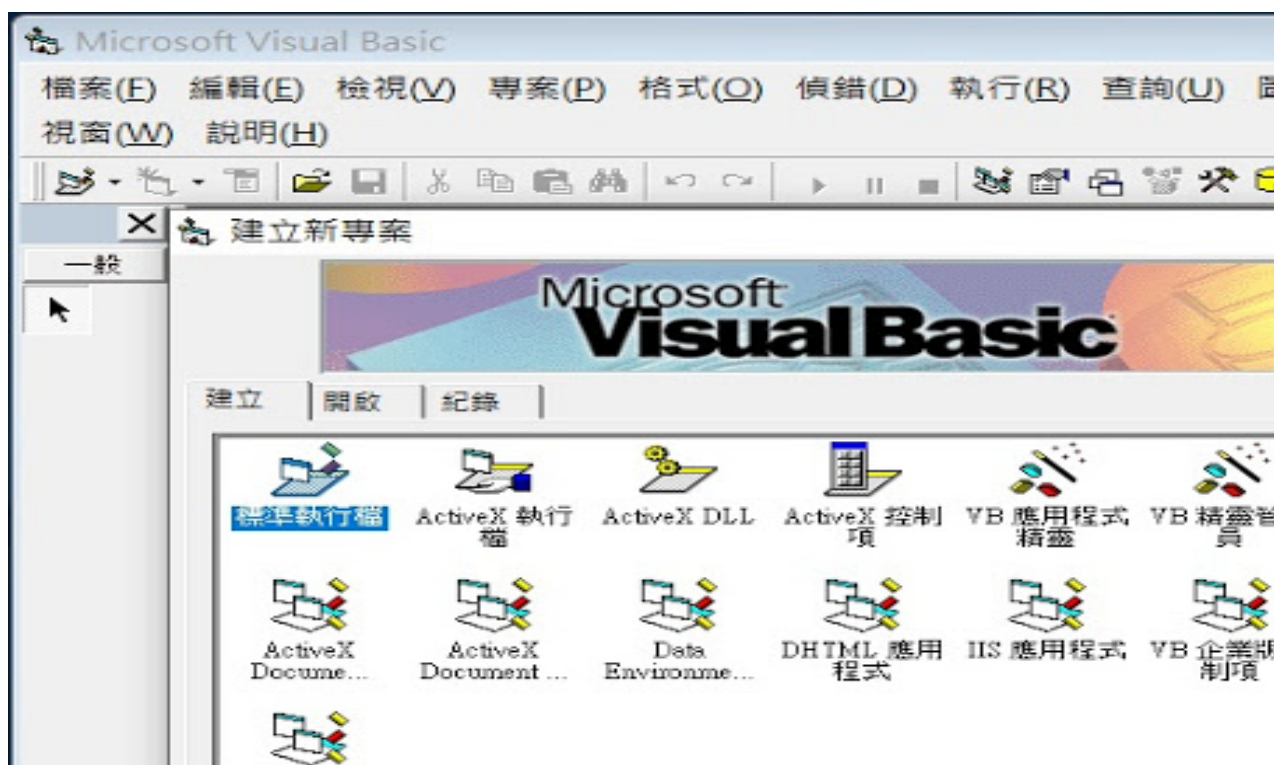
Microsoft Visual Basic

檔案(F) 編輯(E) 檢視(V) 專案(P) 格式(O) 偵錯(D) 執行(R) 查詢(U) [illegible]
視窗(W) 說明(H)

建立新專案

一般

Microsoft
Visual Basic

建立 開啟 紀錄

標準執行檔
ActiveX 執行檔
ActiveX DLL
ActiveX 控制項
VB 應用程式精靈
VB 精靈管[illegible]員

ActiveX Docume...
ActiveX Document ...
Data Environme...
DHTML 應用程式
IIS 應用程式
VB 企業版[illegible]制項